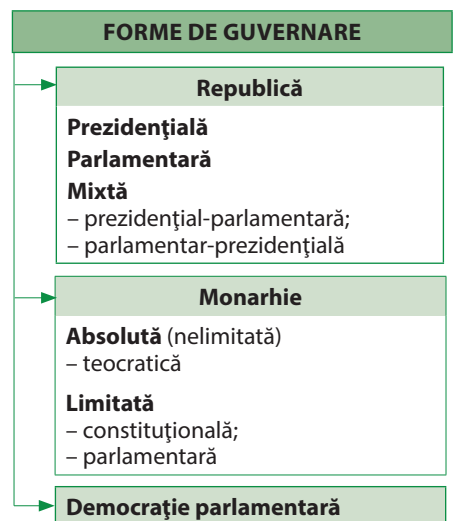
FORME DE GUVERNARE

Republică

Prezidenţială
Parlamentară
Mixtă
– prezidenţial-parlamentară;
– parlamentar-prezidenţială

Monarhie

Absolută (nelimitată)
– teocratică

Limitată
– constituţională;
– parlamentară

Democraţie parlamentară